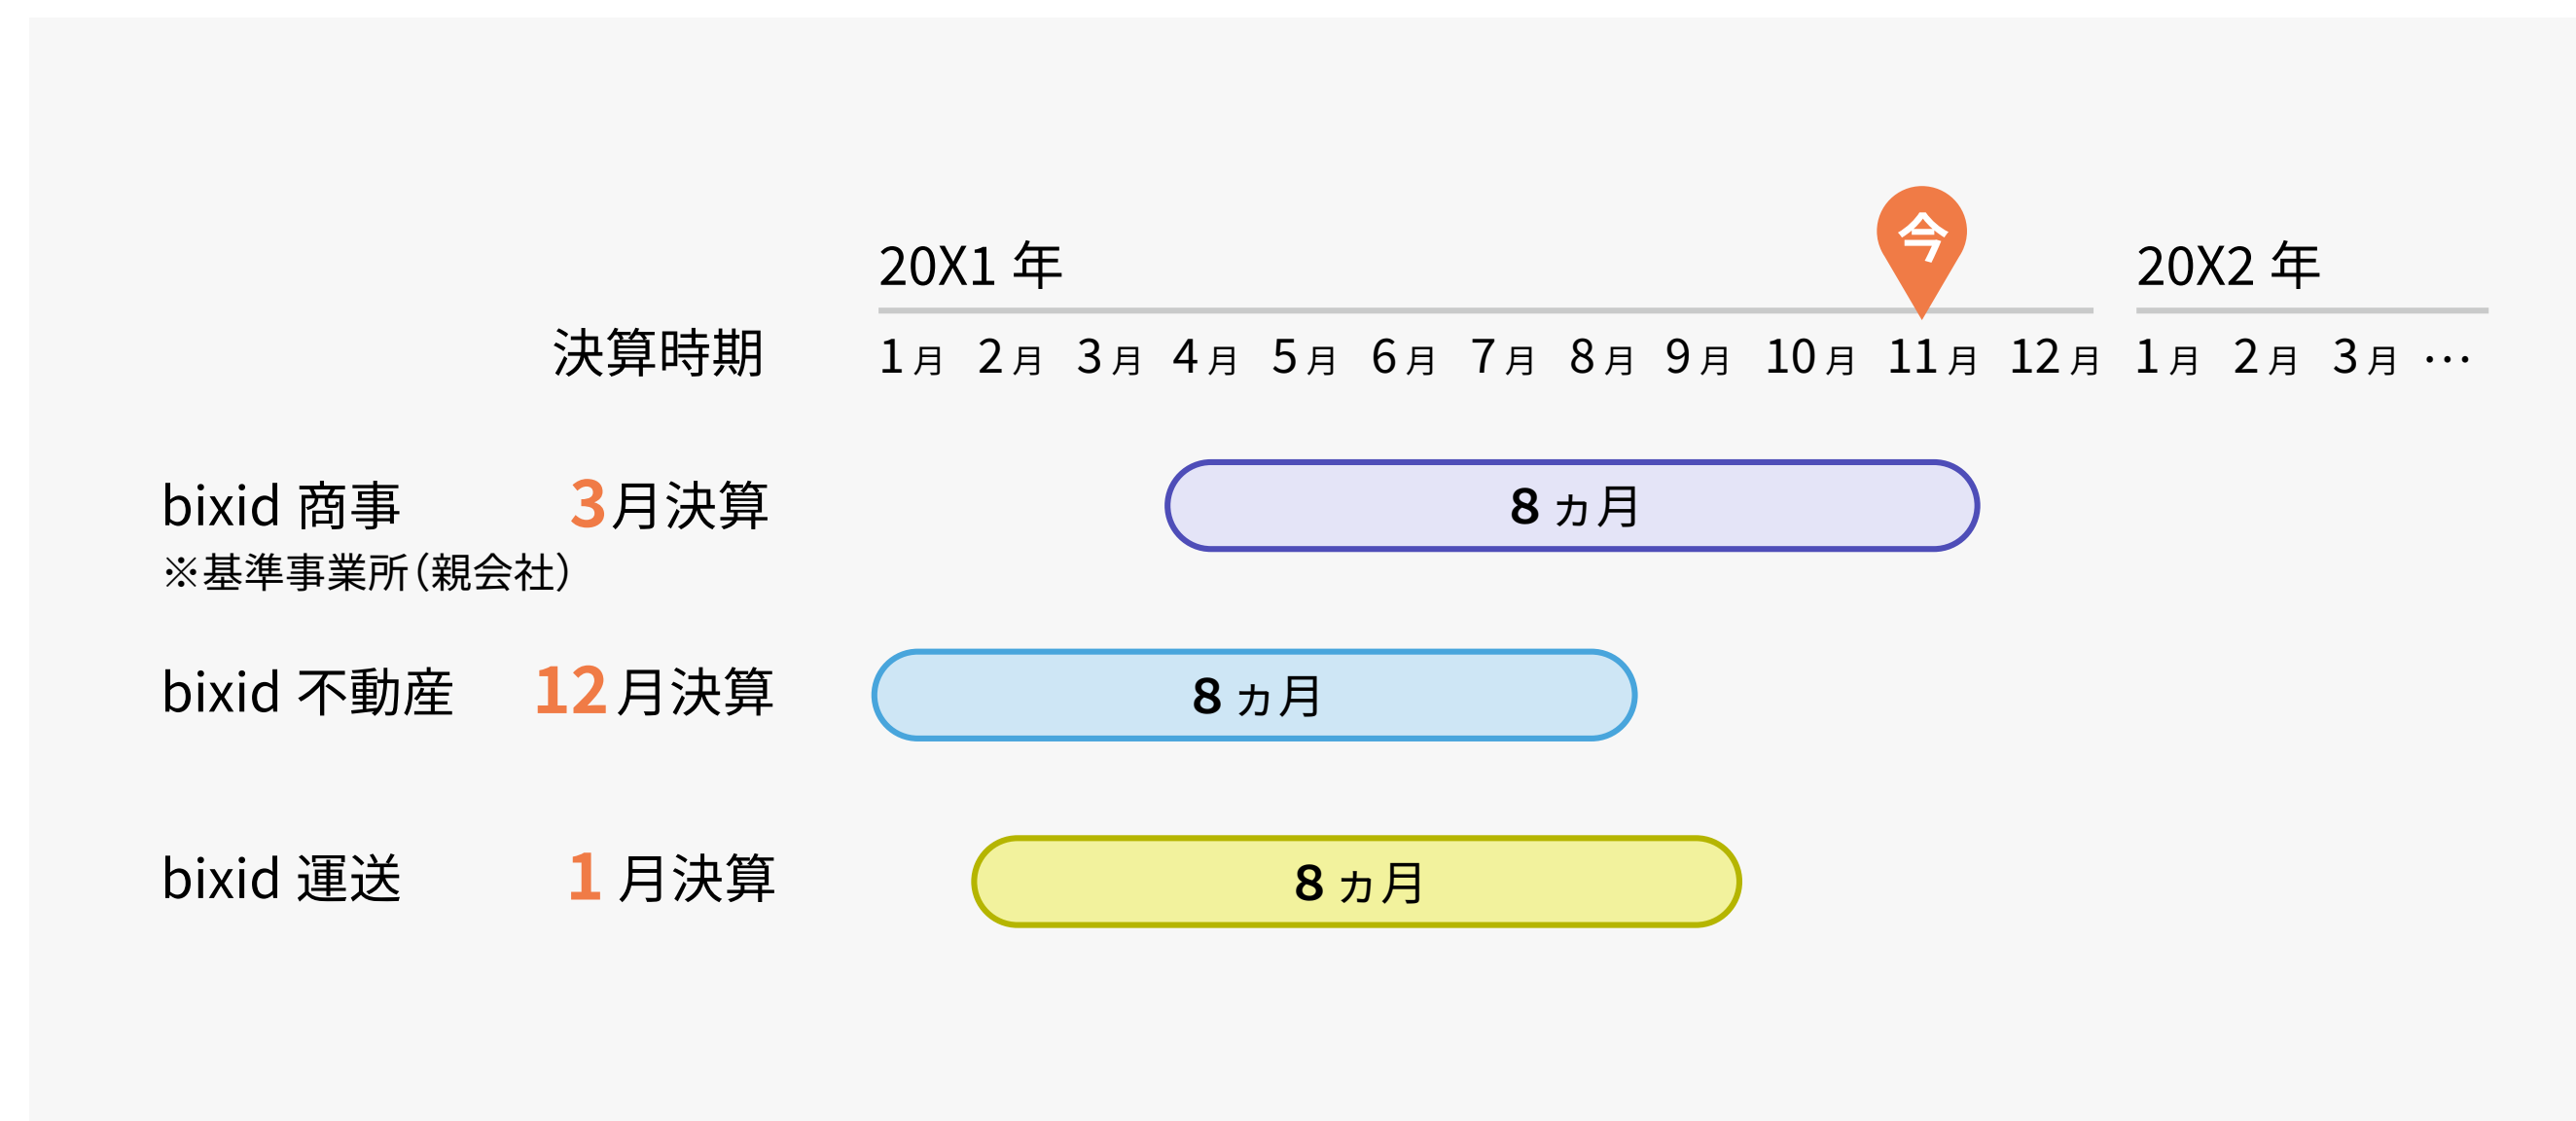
今

20X1 年

20X2 年

決算時期

1月 2月 3月 4月 5月 6月 7月 8月 9月 10月 11月 12月 1月 2月 3月 …

bixid 商事 3月決算
※基準事業所(親会社)

8ヵ月

bixid 不動産 12月決算

8ヵ月

bixid 運送 1月決算

8ヵ月